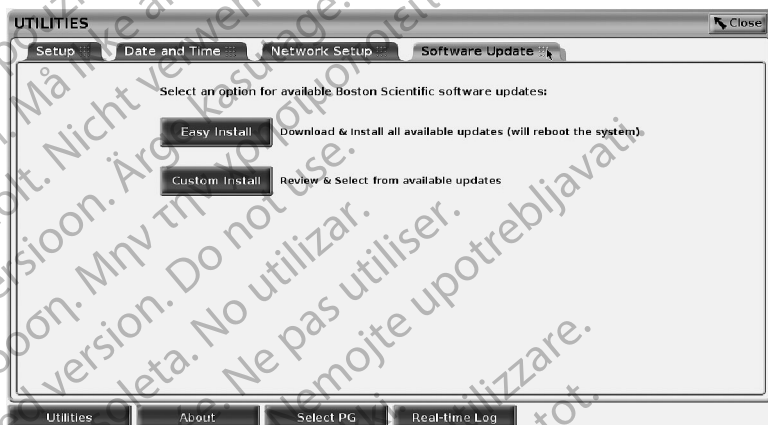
UTILITIES
Close

Setup | Date and Time | Network Setup | Software Update

Select an option for available Boston Scientific software updates:

Easy Install Download & Install all available updates (will reboot the system)

Custom Install Review & Select from available updates

Utilities | About | Select PG | Real-time Log

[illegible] Må ikke a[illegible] Nicht verwe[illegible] kasutage. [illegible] Ärge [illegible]sioon. Μην τη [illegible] version. Do not use. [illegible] No utilizar. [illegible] Ne pas utiliser. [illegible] Nemojte upotrebljavati. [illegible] utilizzare. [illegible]